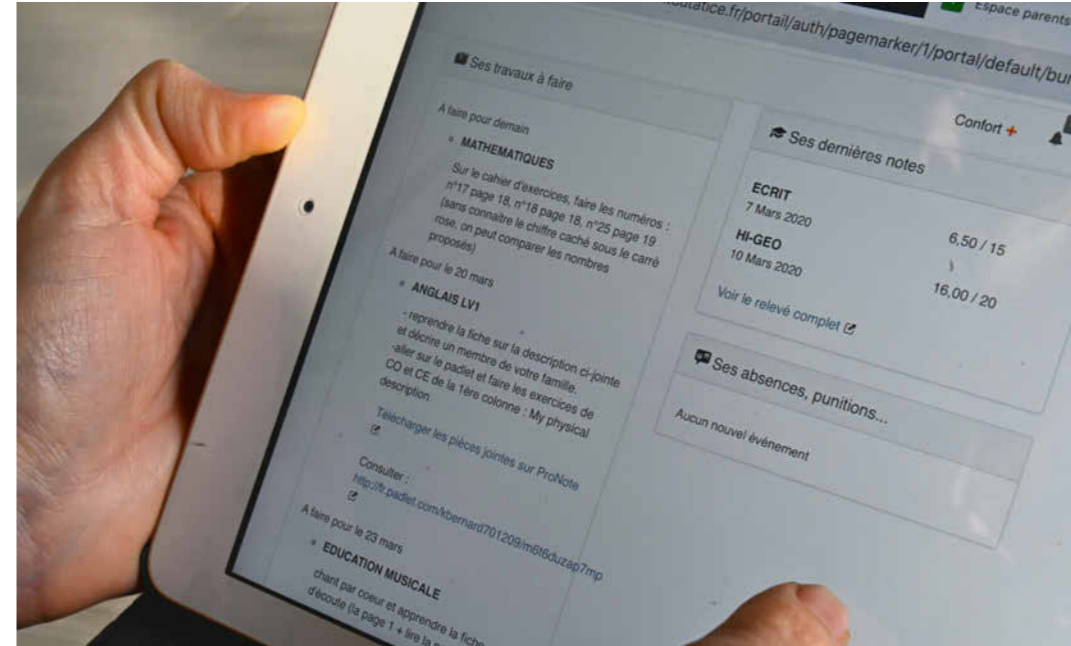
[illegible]ducatice.fr/portail/auth/pagemarker/1/portal/default/bu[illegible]

Espace parents

Ses travaux à faire

A faire pour demain

MATHEMATIQUES

Sur le cahier d'exercices, faire les numéros : n°17 page 18, n°18 page 18, n°25 page 19 (sans connaitre le chiffre caché sous le carré rose, on peut comparer les nombres proposés)

A faire pour le 20 mars

ANGLAIS LV1

- reprendre la fiche sur la description ci-jointe et décrire un membre de votre famille.
-aller sur le padlet et faire les exercices de CO et CE de la 1ère colonne : My physical description

Télécharger les pièces jointes sur ProNote

Consulter :
http://fr.padlet.com/kbernard70120/m6t6duzap7mp

A faire pour le 23 mars

EDUCATION MUSICALE

chant par coeur et apprendre la fiche d'écoute (la page 1 + lire la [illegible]

Confort +

Ses dernières notes

ECRIT
7 Mars 2020
6,50 / 15

HI-GEO
10 Mars 2020
16,00 / 20

Voir le relevé complet

Ses absences, punitions...

Aucun nouvel évènement